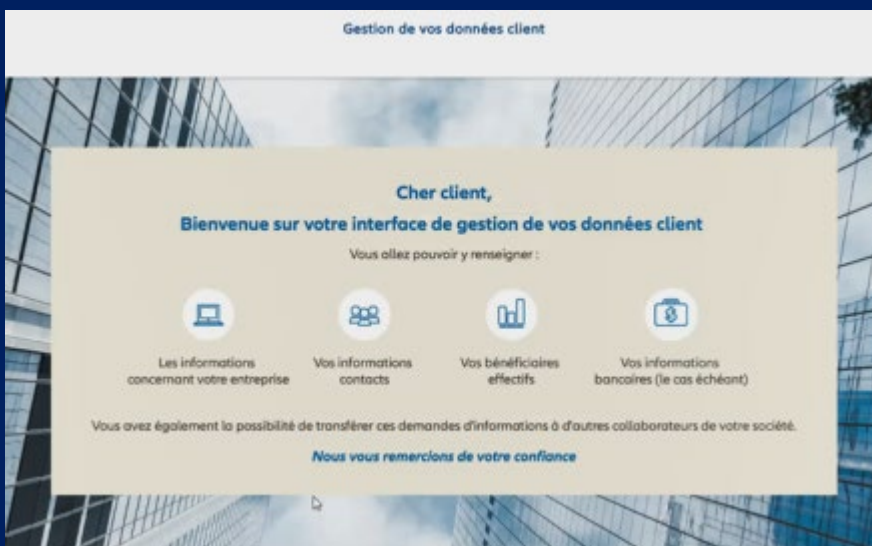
Gestion de vos données client

Cher client,

Bienvenue sur votre interface de gestion de vos données client

Vous allez pouvoir y renseigner :

Les informations concernant votre entreprise

Vos informations contacts

Vos bénéficiaires effectifs

Vos informations bancaires (le cas échéant)

Vous avez également la possibilité de transférer ces demandes d'informations à d'autres collaborateurs de votre société.

Nous vous remercions de votre confiance